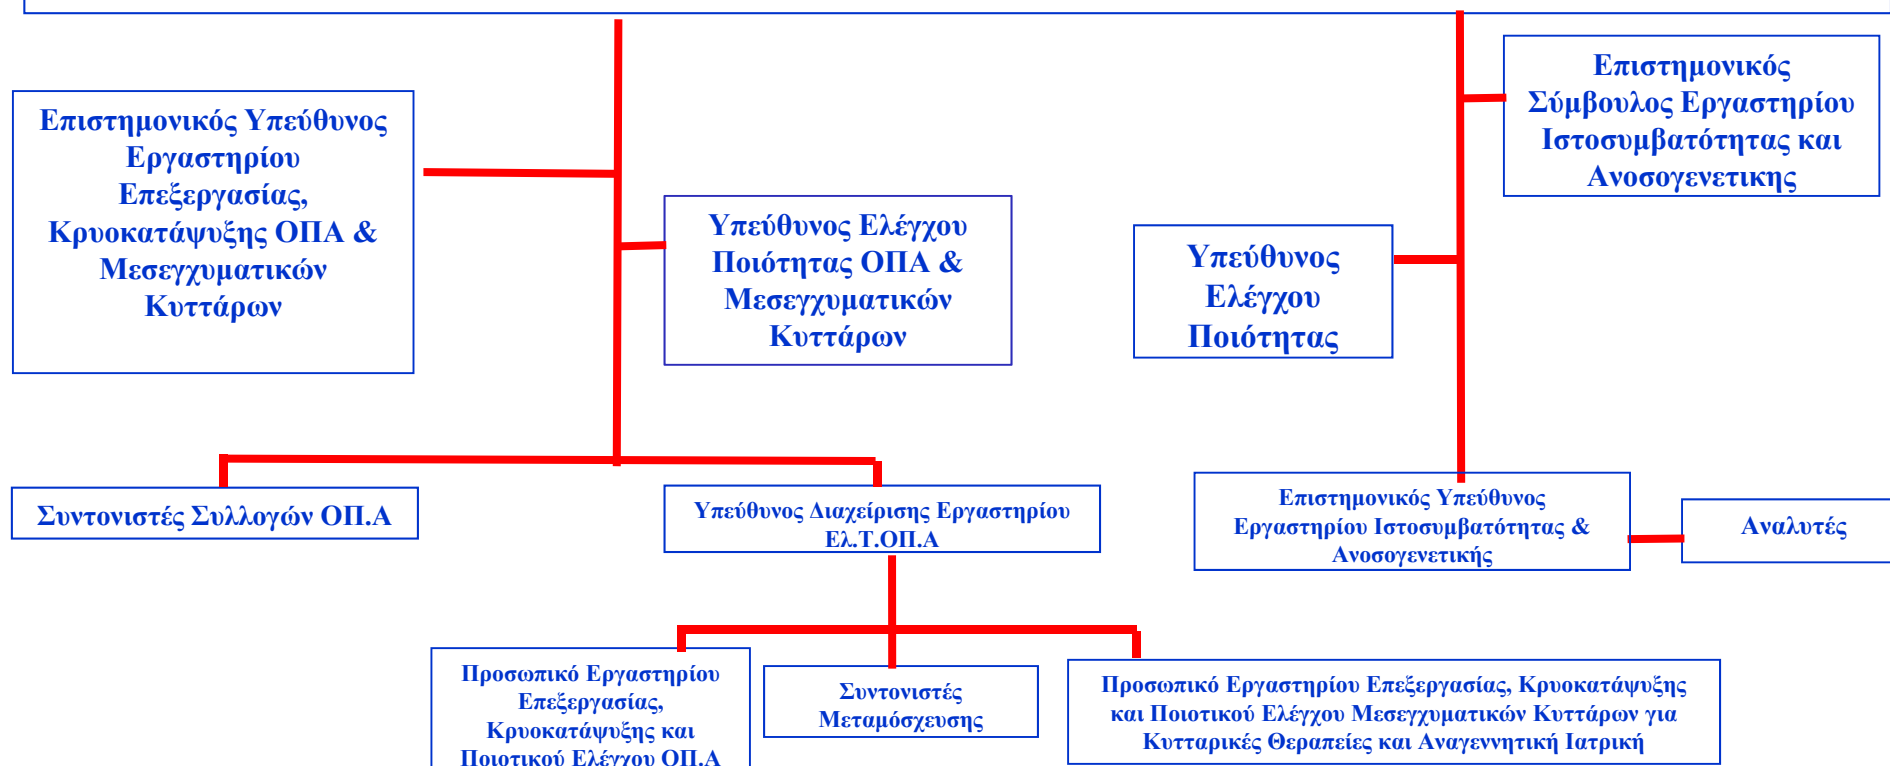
Επιστημονικός Υπεύθυνος Εργαστηρίου Επεξεργασίας, Κρυοκατάψυξης ΟΠΑ & Μεσεγχυματικών Κυττάρων

Υπεύθυνος Ελέγχου Ποιότητας ΟΠΑ & Μεσεγχυματικών Κυττάρων

Επιστημονικός Σύμβουλος Εργαστηρίου Ιστοσυμβατότητας και Ανοσογενετικης

Υπεύθυνος Ελέγχου Ποιότητας

Συντονιστές Συλλογών ΟΠ.Α

Υπεύθυνος Διαχείρισης Εργαστηρίου Ελ.Τ.ΟΠ.Α

Επιστημονικός Υπεύθυνος Εργαστηρίου Ιστοσυμβατότητας & Ανοσογενετικής

Αναλυτές

Προσωπικό Εργαστηρίου Επεξεργασίας, Κρυοκατάψυξης και Ποιοτικού Ελέγχου ΟΠ.Α

Συντονιστές Μεταμόσχευσης

Προσωπικό Εργαστηρίου Επεξεργασίας, Κρυοκατάψυξης και Ποιοτικού Ελέγχου Μεσεγχυματικών Κυττάρων για Κυτταρικές Θεραπείες και Αναγεννητική Ιατρική